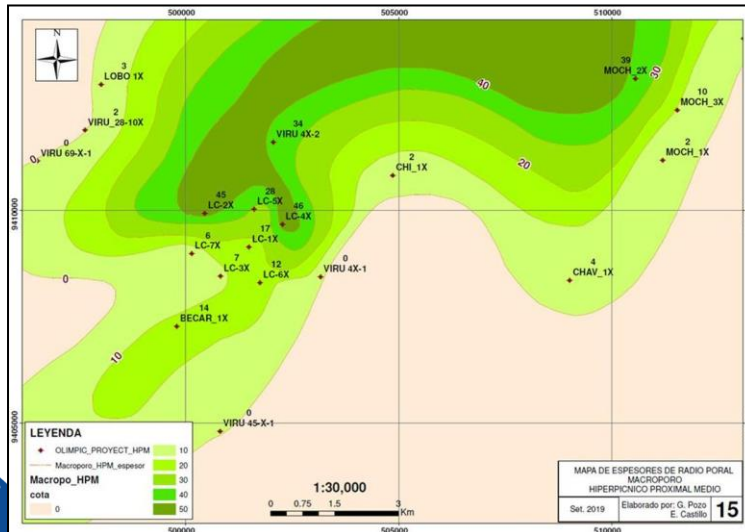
500000
505000
510000
N
3
LOBO 1X
2
VIRU_28-10X
0
VIRU 69-X-1
0
34
VIRU 4X-2
39
MOCH_2X
10
MOCH_3X
2
MOCH_1X
30
30
20
2
CHI_1X
9410000
45
LC-2X
28
LC-5X
46
LC-4X
17
LC-1X
6
LC-7X
7
LC-3X
12
LC-6X
0
VIRU 4X-1
0
4
CHAV_1X
14
BECAR_1X
10
0
VIRU 45-X-1
9405000
LEYENDA
OLIMPIC_PROYECT_HPM
Macroporo_HPM_espesor
Macropo_HPM
cota
0
10
20
30
40
50
1:30,000
0 0.75 1.5 3 Km
MAPA DE ESPESORES DE RADIO PORAL MACROPORO HIPERPICNICO PROXIMAL MEDIO
Set. 2019
Elaborado por: G. Pozo E. Castillo
15
500000
505000
510000